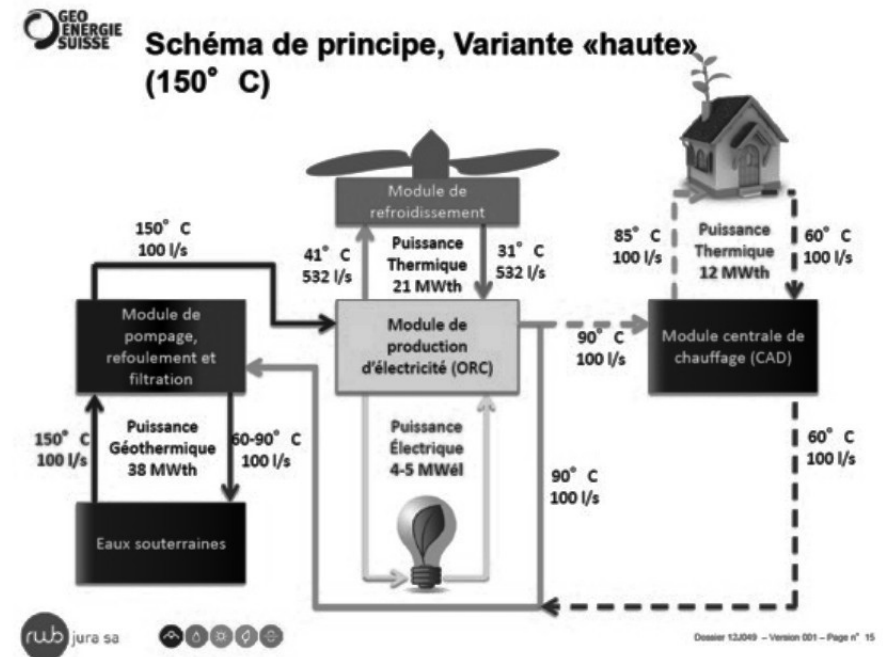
GEO ENERGIE SUISSE

Schéma de principe, Variante «haute» (150° C)

Module de refroidissement

150° C
100 l/s

41° C
532 l/s

Puissance Thermique
21 MWth

31° C
532 l/s

85° C
100 l/s

Puissance Thermique
12 MWth

60° C
100 l/s

Module de pompage, refoulement et filtration

Module de production d'électricité (ORC)

90° C
100 l/s

Module centrale de chauffage (CAD)

150° C
100 l/s

Puissance Géothermique
38 MWth

60-90° C
100 l/s

Puissance Électrique
4-5 MWél

60° C
100 l/s

90° C
100 l/s

Eaux souterraines

rwb jura sa

Dossier 12J049 – Version 001 – Page n° 15